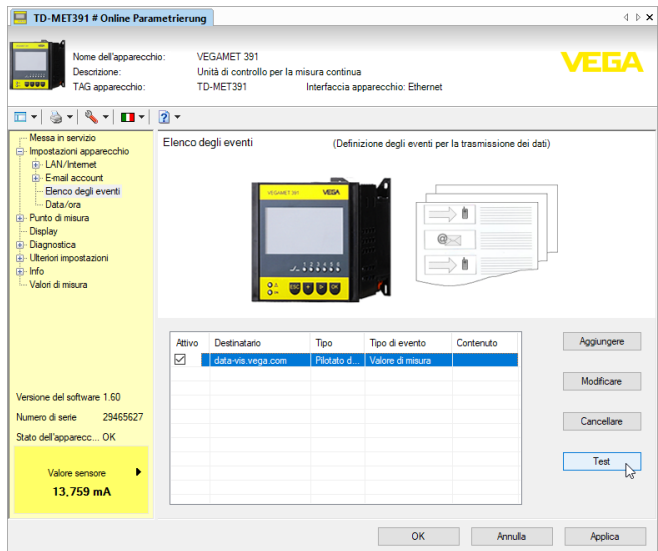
TD-MET391 # Online Parametrierung

Nome dell'apparecchio: VEGAMET 391
Descrizione: Unità di controllo per la misura continua
TAG apparecchio: TD-MET391
Interfaccia apparecchio: Ethernet

VEGA

Messa in servizio
Impostazioni apparecchio
LAN/Internet
E-mail account
Elenco degli eventi
Data/ora
Punto di misura
Display
Diagnostica
Ulteriori impostazioni
Info
Valori di misura

Versione del software 1.60
Numero di serie 29465627
Stato dell'apparecc... OK

Valore sensore
13,759 mA

Elenco degli eventi (Definizione degli eventi per la trasmissione dei dati)

VEGAMET 391
VEGA

| Attivo | Destinatario | Tipo | Tipo di evento | Contenuto |
|---|---|---|---|---|
| ☑ | data-vis.vega.com | Pilotato d... | Valore di misura | |

Aggiungere
Modificare
Cancellare
Test

OK
Annulla
Applica